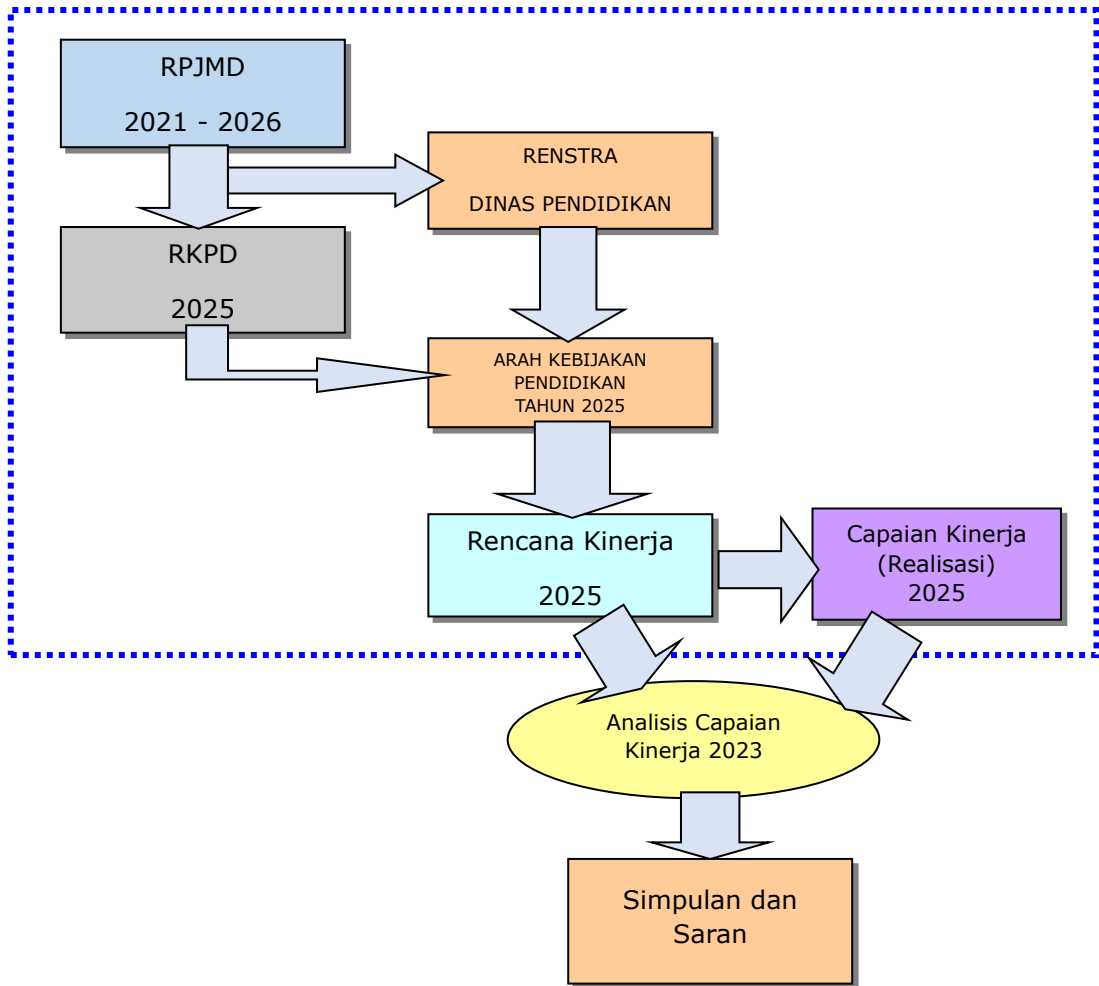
RPJMD

2021 - 2026

RENSTRA

DINAS PENDIDIKAN

RKPD

2025

ARAH KEBIJAKAN PENDIDIKAN TAHUN 2025

Rencana Kinerja

2025

Capaian Kinerja (Realisasi) 2025

Analisis Capaian Kinerja 2023

Simpulan dan Saran